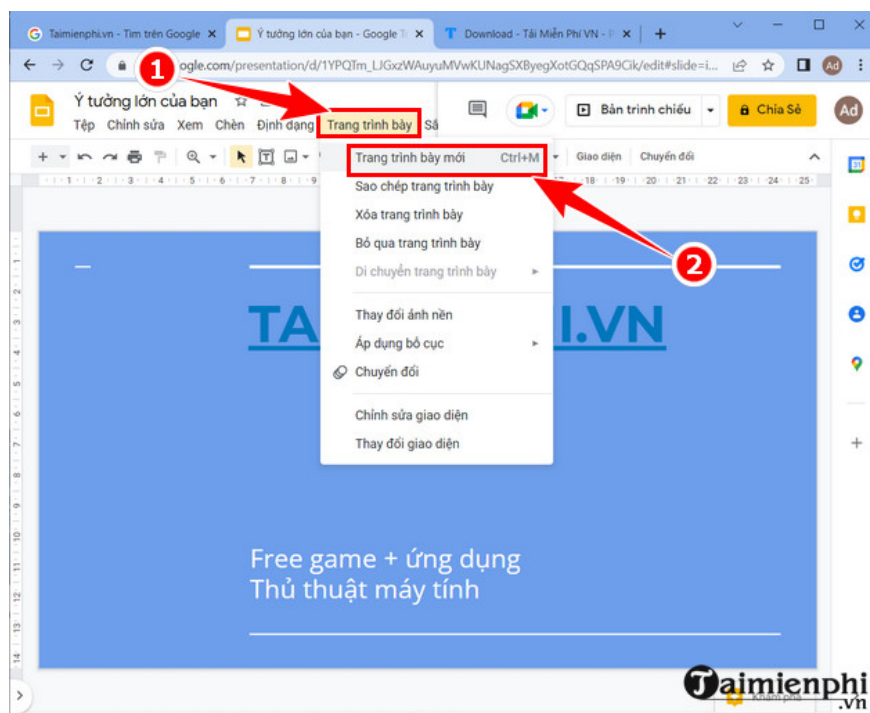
Taimienphi.vn - Tìm trên Google ×
Ý tưởng lớn của bạn - Google T ×
Download - Tải Miễn Phí VN - P ×
+
ogle.com/presentation/d/1YPQTm_LJGxzWAuyuMVwKUNagSXByegXotGQqSPA9Cik/edit#slide=i...
Ad
1
Ý tưởng lớn của bạn
Tệp Chỉnh sửa Xem Chèn Định dạng Trang trình bày Sắ
Bản trình chiếu
Chia Sẻ
Ad
Giao diện Chuyển đổi
Trang trình bày mới Ctrl+M
Sao chép trang trình bày
Xóa trang trình bày
Bỏ qua trang trình bày
Di chuyển trang trình bày
Thay đổi ảnh nền
Áp dụng bố cục
Chuyển đổi
Chỉnh sửa giao diện
Thay đổi giao diện
2
TA I.VN
Free game + ứng dụng
Thủ thuật máy tính
Taimienphi.vn